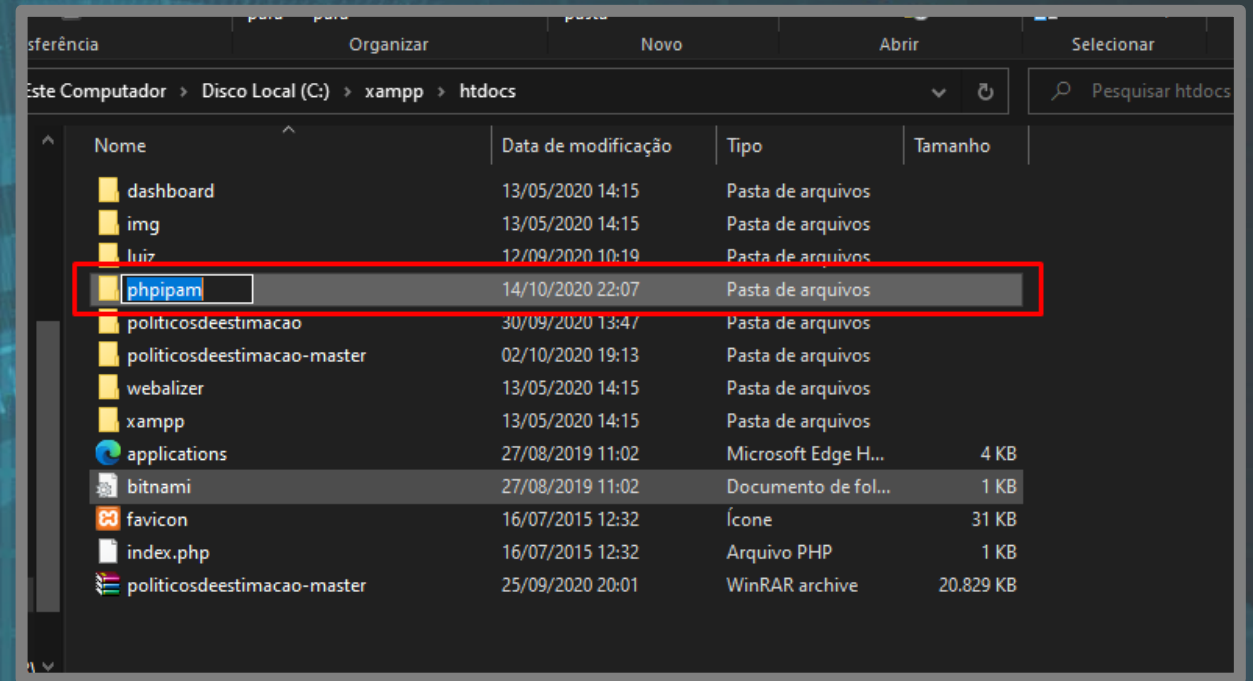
para para pasta

sferência Organizar Novo Abrir Selecionar

Este Computador > Disco Local (C:) > xampp > htdocs

Pesquisar htdocs

| Nome | Data de modificação | Tipo | Tamanho |
|---|---|---|---|
| dashboard | 13/05/2020 14:15 | Pasta de arquivos | |
| img | 13/05/2020 14:15 | Pasta de arquivos | |
| luiz | 12/09/2020 10:19 | Pasta de arquivos | |
| phpipam | 14/10/2020 22:07 | Pasta de arquivos | |
| politicosdeestimacao | 30/09/2020 13:47 | Pasta de arquivos | |
| politicosdeestimacao-master | 02/10/2020 19:13 | Pasta de arquivos | |
| webalizer | 13/05/2020 14:15 | Pasta de arquivos | |
| xampp | 13/05/2020 14:15 | Pasta de arquivos | |
| applications | 27/08/2019 11:02 | Microsoft Edge H... | 4 KB |
| bitnami | 27/08/2019 11:02 | Documento de fol... | 1 KB |
| favicon | 16/07/2015 12:32 | Ícone | 31 KB |
| index.php | 16/07/2015 12:32 | Arquivo PHP | 1 KB |
| politicosdeestimacao-master | 25/09/2020 20:01 | WinRAR archive | 20.829 KB |